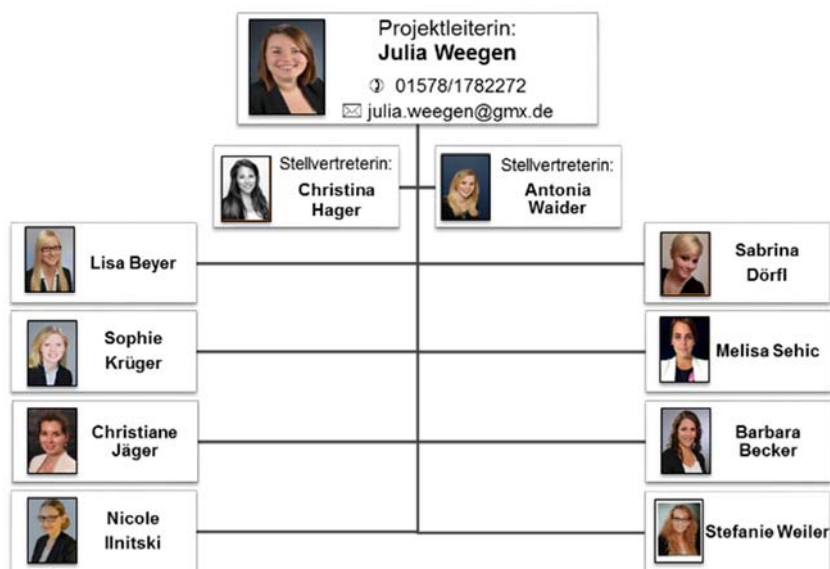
Projektleiterin:
Julia Weegen
01578/1782272
julia.weegen@gmx.de

Stellvertreterin:
Christina Hager

Stellvertreterin:
Antonia Waider

Lisa Beyer

Sabrina Dörfl

Sophie Krüger

Melisa Sehic

Christiane Jäger

Barbara Becker

Nicole Ilnitski

Stefanie Weiler